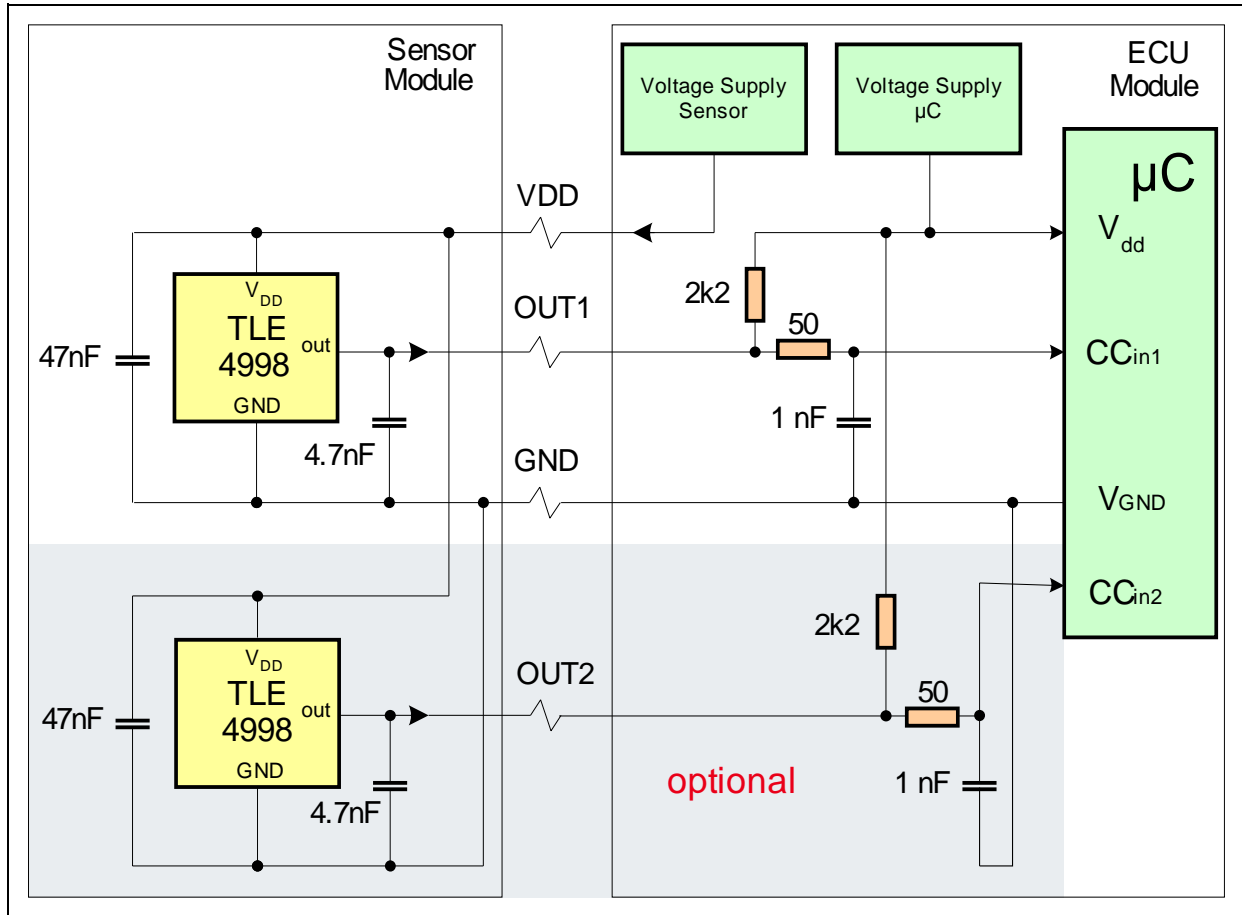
Sensor Module

ECU Module

Voltage Supply Sensor

Voltage Supply µC

µC

VDD

$V_{dd}$

2k2

$V_{DD}$
TLE
4998
out
GND

OUT1

50

$CC_{in1}$

47nF

4.7nF

1 nF

GND

$V_{GND}$

$CC_{in2}$

2k2

$V_{DD}$
TLE
4998
out
GND

OUT2

50

47nF

4.7nF

optional

1 nF